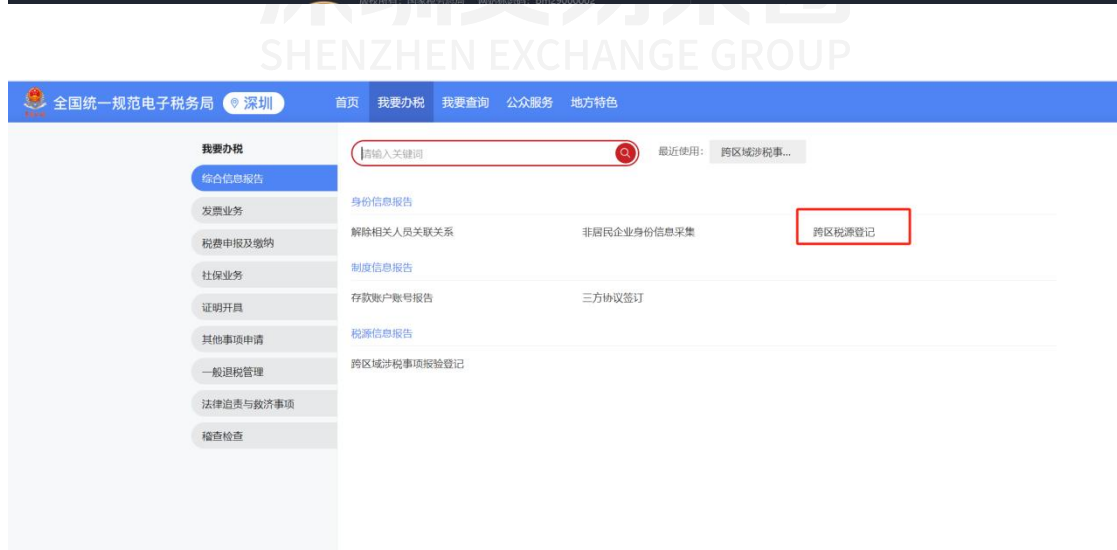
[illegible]

SHENZHEN EXCHANGE GROUP

全国统一规范电子税务局 深圳

首页 我要办税 我要查询 公众服务 地方特色

我要办税

综合信息报告

发票业务

税费申报及缴纳

社保业务

证明开具

其他事项申请

一般退税管理

法律追责与救济事项

稽查检查

请输入关键词

最近使用: 跨区域涉税事...

身份信息报告

解除相关人员关联关系

非居民企业身份信息采集

跨区税源登记

制度信息报告

存款账户账号报告

三方协议签订

税源信息报告

跨区域涉税事项报验登记